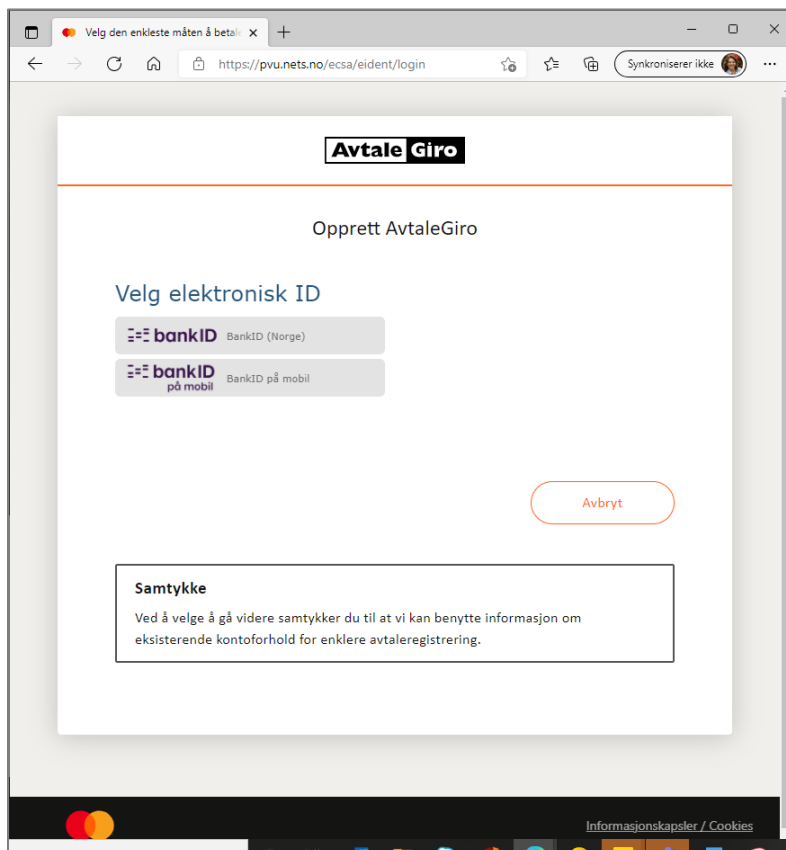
Velg den enkleste måten å betal ×

https://pvu.nets.no/ecsa/eident/login

Synkroniserer ikke

AvtaleGiro

Opprett AvtaleGiro

Velg elektronisk ID

bankID BankID (Norge)

bankID på mobil BankID på mobil

Avbryt

Samtykke

Ved å velge å gå videre samtykker du til at vi kan benytte informasjon om eksisterende kontoforhold for enklere avtaleregistrering.

Informasjonskapsler / Cookies